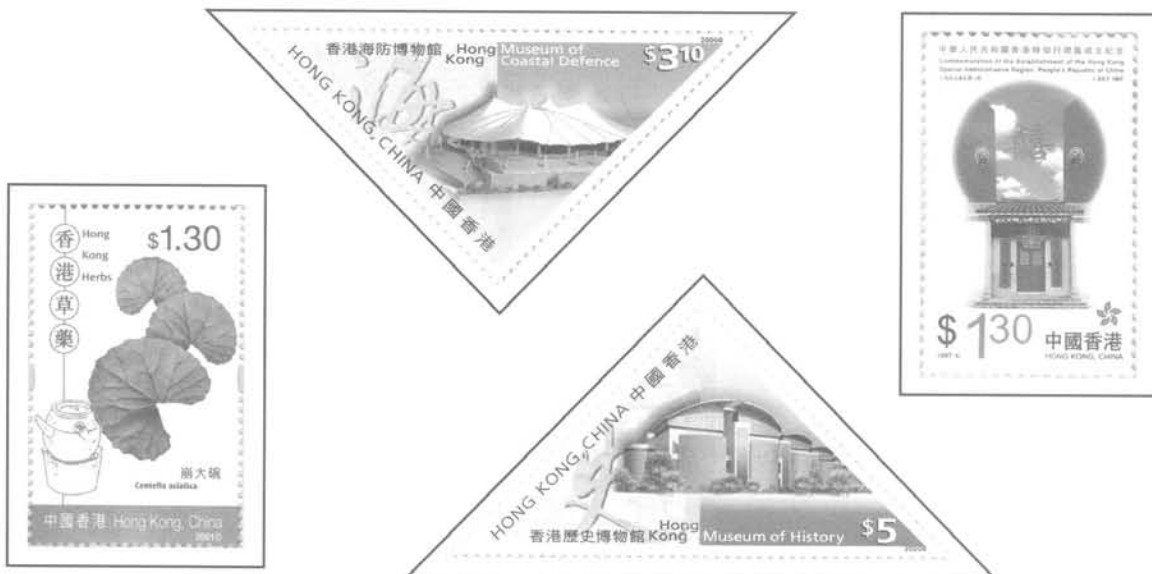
香港海防博物館 Hong Kong Museum of Coastal Defence $3^{10}$
2006
HONG KONG, CHINA 中國香港

中華人民共和國香港特別行政區成立紀念
Commemoration of the Establishment of the Hong Kong Special Administrative Region, People's Republic of China
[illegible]
$\$1^{30}$ 中國香港
HONG KONG, CHINA

香 港 草 藥 Hong Kong Herbs $1.30
崩大碗
Centella asiatica
中國香港 Hong Kong, China
2001

HONG KONG, CHINA 中國香港
香港歷史博物館 Hong Kong Museum of History $5
2006